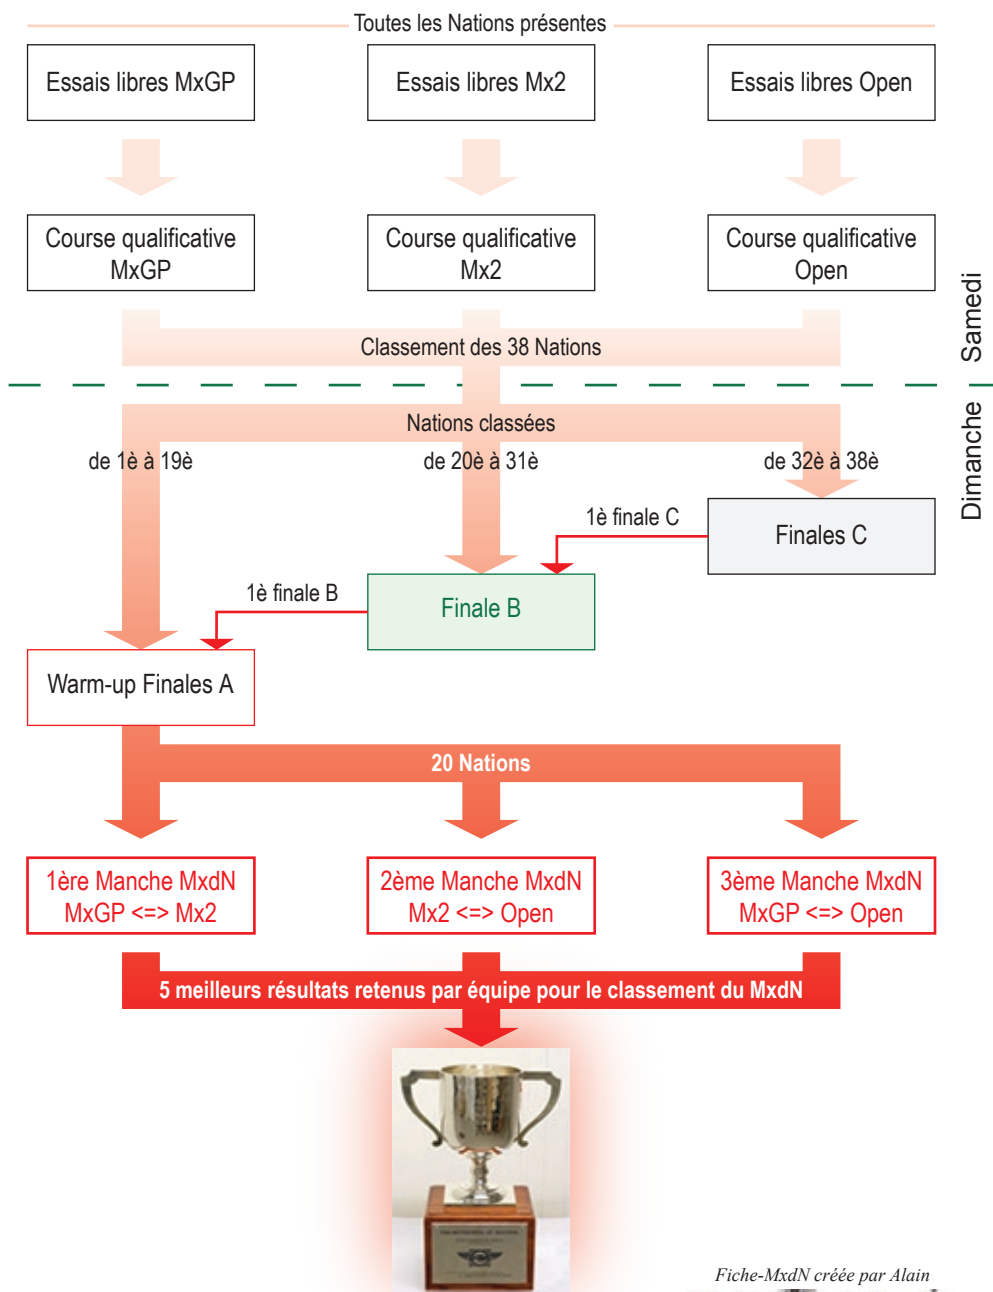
Toutes les Nations présentes

Essais libres MxGP

Essais libres Mx2

Essais libres Open

Course qualificative MxGP

Course qualificative Mx2

Course qualificative Open

Classement des 38 Nations

Samedi

Dimanche

Nations classées

de 1è à 19è

de 20è à 31è

de 32è à 38è

1è finale C

Finales C

1è finale B

Finale B

Warm-up Finales A

20 Nations

1ère Manche MxdN MxGP <=> Mx2

2ème Manche MxdN Mx2 <=> Open

3ème Manche MxdN MxGP <=> Open

5 meilleurs résultats retenus par équipe pour le classement du MxdN

Fiche-MxdN créée par Alain